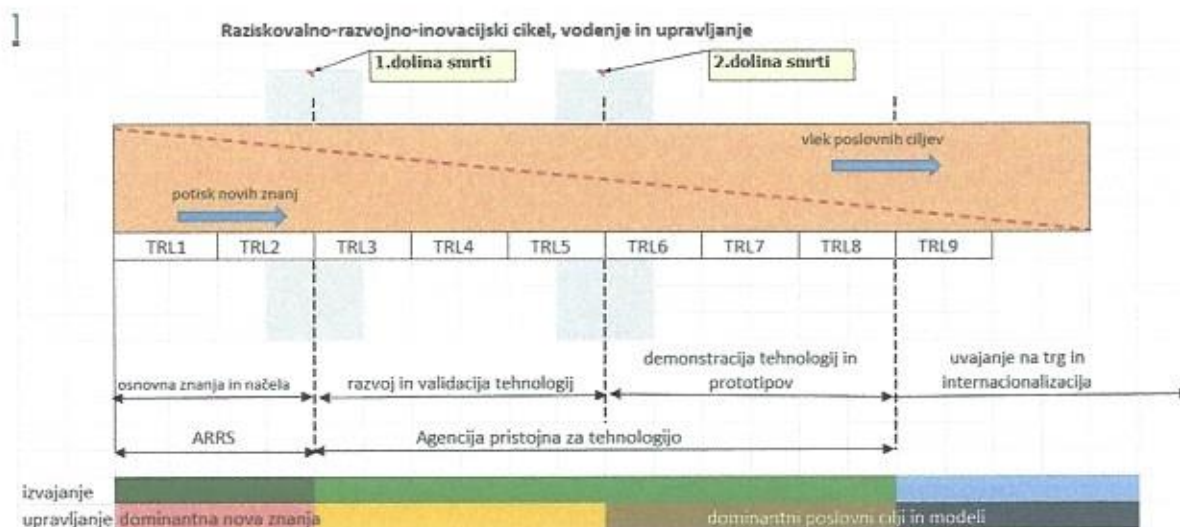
Raziskovalno-razvojno-inovacijski cikel, vodenje in upravljanje

1.dolina smrti

2.dolina smrti

vlek poslovnih ciljev

potisk novih znanj

| TRL1 | TRL2 | TRL3 | TRL4 | TRL5 | TRL6 | TRL7 | TRL8 | TRL9 |
|---|---|---|---|---|---|---|---|---|

osnovna znanja in načela

razvoj in validacija tehnologij

demonstracija tehnologij in prototipov

uvajanje na trg in internacionalizacija

ARRS

Agencija pristojna za tehnologijo

izvajanje

upravljanje dominantna nova znanja

dominantni poslovni cilji in modeli